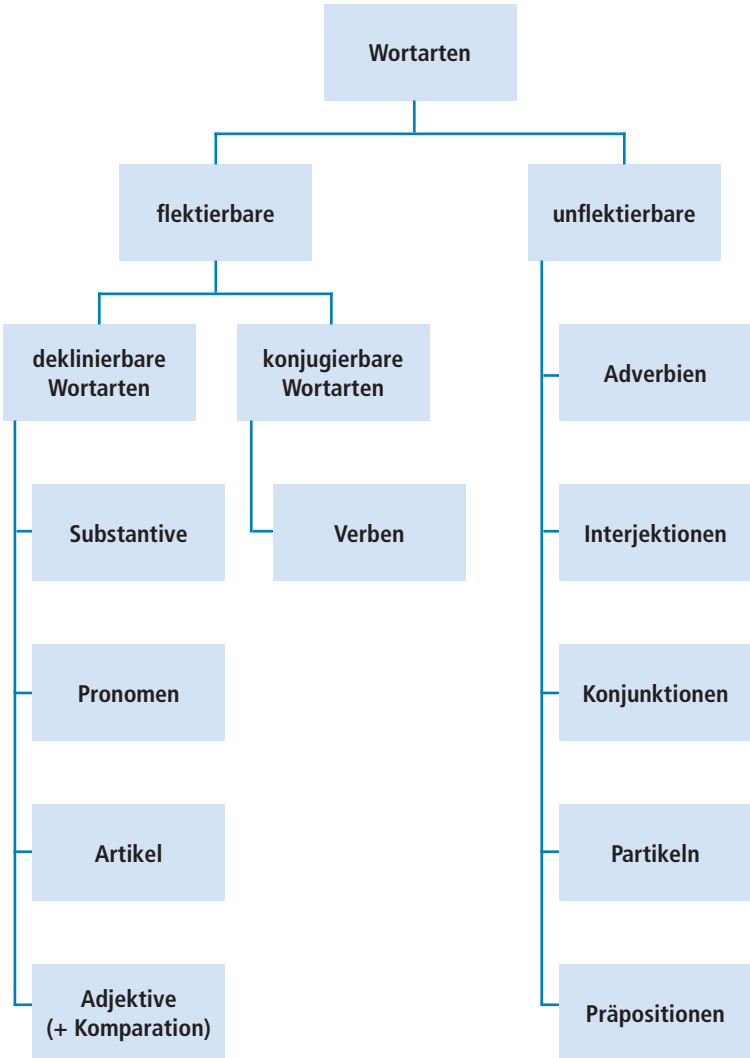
Wortarten

flektierbare

unflektierbare

deklinierbare Wortarten

konjugierbare Wortarten

Substantive

Pronomen

Artikel

Adjektive (+ Komparation)

Verben

Adverbien

Interjektionen

Konjunktionen

Partikeln

Präpositionen